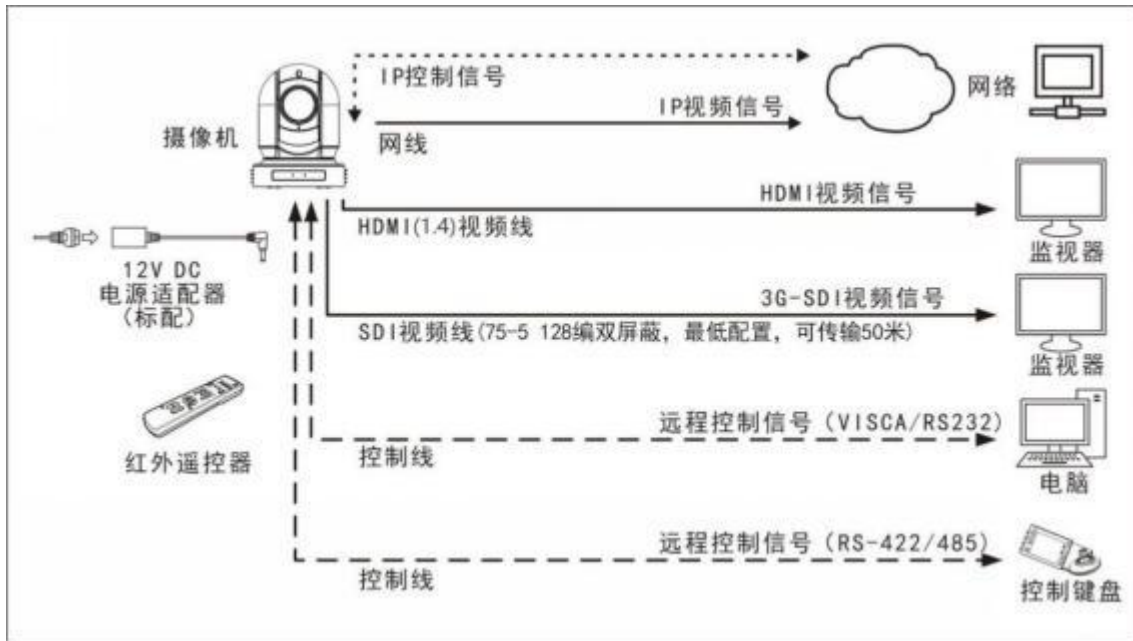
IP控制信号

网络

IP视频信号

摄像机

网线

HDMI视频信号

HDMI(1.4)视频线

监视器

12V DC
电源适配器
(标配)

3G-SDI视频信号

SDI视频线(75-5 128编双屏蔽，最低配置，可传输50米)

监视器

远程控制信号 (VISCA/RS232)

红外遥控器

控制线

电脑

远程控制信号 (RS-422/485)

控制线

控制键盘